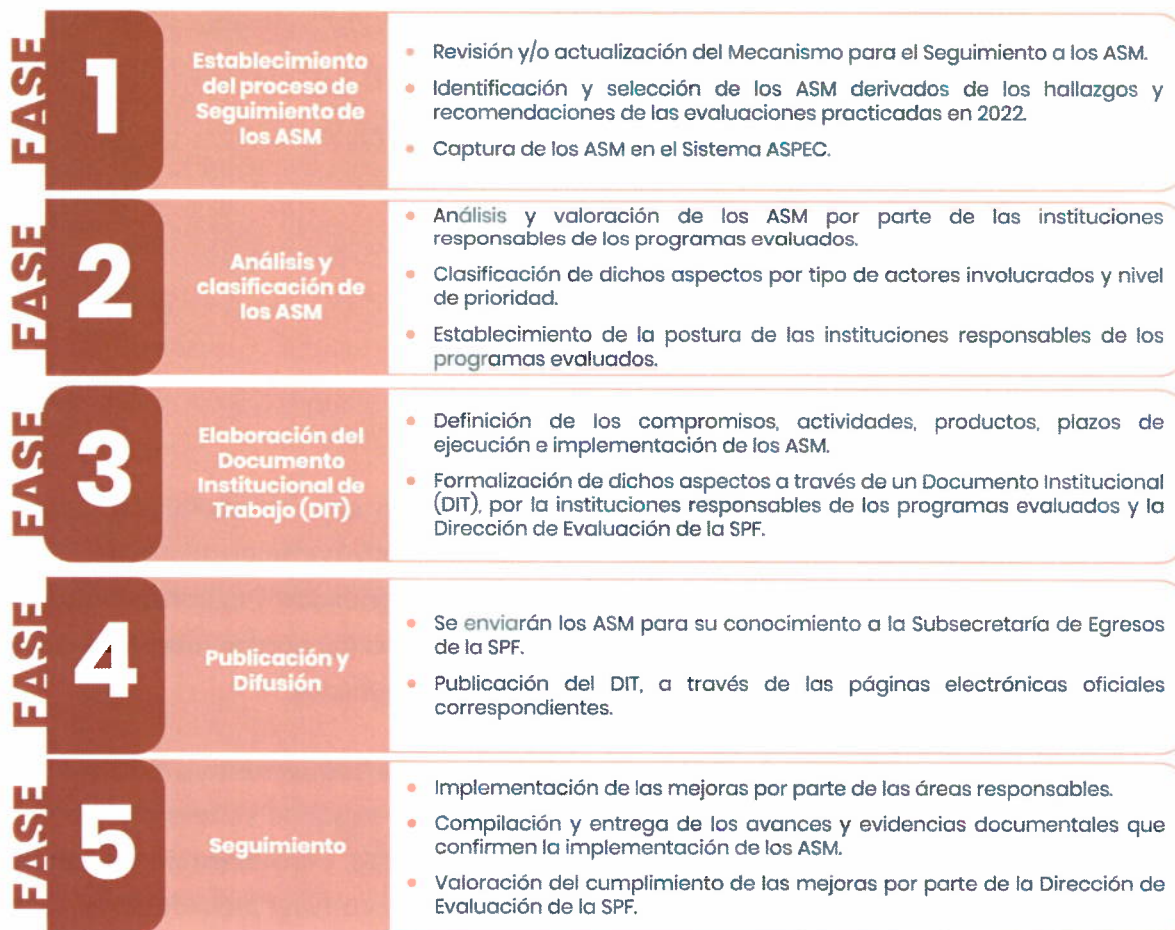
FASE 1

Establecimiento del proceso de Seguimiento de los ASM

- Revisión y/o actualización del Mecanismo para el Seguimiento a los ASM.
- Identificación y selección de los ASM derivados de los hallazgos y recomendaciones de las evaluaciones practicadas en 2022.
- Captura de los ASM en el Sistema ASPEC.

FASE 2

Análisis y clasificación de los ASM

- Análisis y valoración de los ASM por parte de las instituciones responsables de los programas evaluados.
- Clasificación de dichos aspectos por tipo de actores involucrados y nivel de prioridad.
- Establecimiento de la postura de las instituciones responsables de los programas evaluados.

FASE 3

Elaboración del Documento Institucional de Trabajo (DIT)

- Definición de los compromisos, actividades, productos, plazos de ejecución e implementación de los ASM.
- Formalización de dichos aspectos a través de un Documento Institucional (DIT), por la instituciones responsables de los programas evaluados y la Dirección de Evaluación de la SPF.

FASE 4

Publicación y Difusión

- Se enviarán los ASM para su conocimiento a la Subsecretaría de Egresos de la SPF.
- Publicación del DIT, a través de las páginas electrónicas oficiales correspondientes.

FASE 5

Seguimiento

- Implementación de las mejoras por parte de las áreas responsables.
- Compilación y entrega de los avances y evidencias documentales que confirmen la implementación de los ASM.
- Valoración del cumplimiento de las mejoras por parte de la Dirección de Evaluación de la SPF.